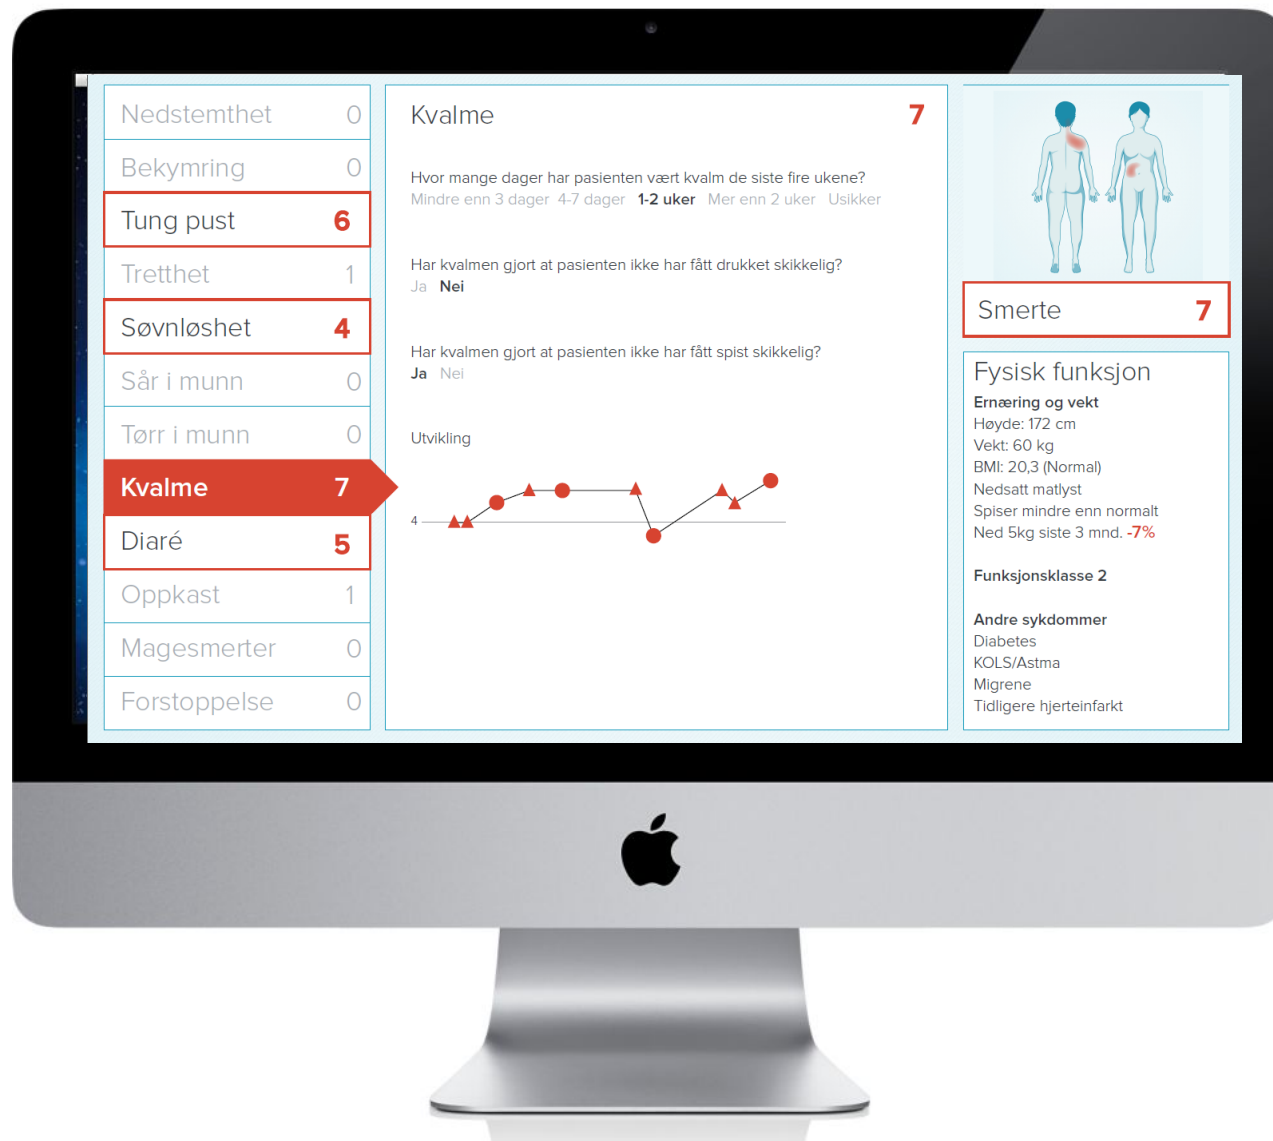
Nedstemthet 0
Bekymring 0
Tung pust 6
Tretthet 1
Søvnløshet 4
Sår i munn 0
Tørr i munn 0
Kvalme 7
Diaré 5
Oppkast 1
Magesmerter 0
Forstoppelse 0

Kvalme 7

Hvor mange dager har pasienten vært kvalm de siste fire ukene?
Mindre enn 3 dager 4-7 dager 1-2 uker Mer enn 2 uker Usikker

Har kvalmen gjort at pasienten ikke har fått drukket skikkelig?
Ja Nei

Har kvalmen gjort at pasienten ikke har fått spist skikkelig?
Ja Nei

Utvikling

4

Smerte 7

Fysisk funksjon
Ernæring og vekt
Høyde: 172 cm
Vekt: 60 kg
BMI: 20,3 (Normal)
Nedsatt matlyst
Spiser mindre enn normalt
Ned 5kg siste 3 mnd. -7%

Funksjonsklasse 2

Andre sykdommer
Diabetes
KOLS/Astma
Migrene
Tidligere hjerteinfarkt